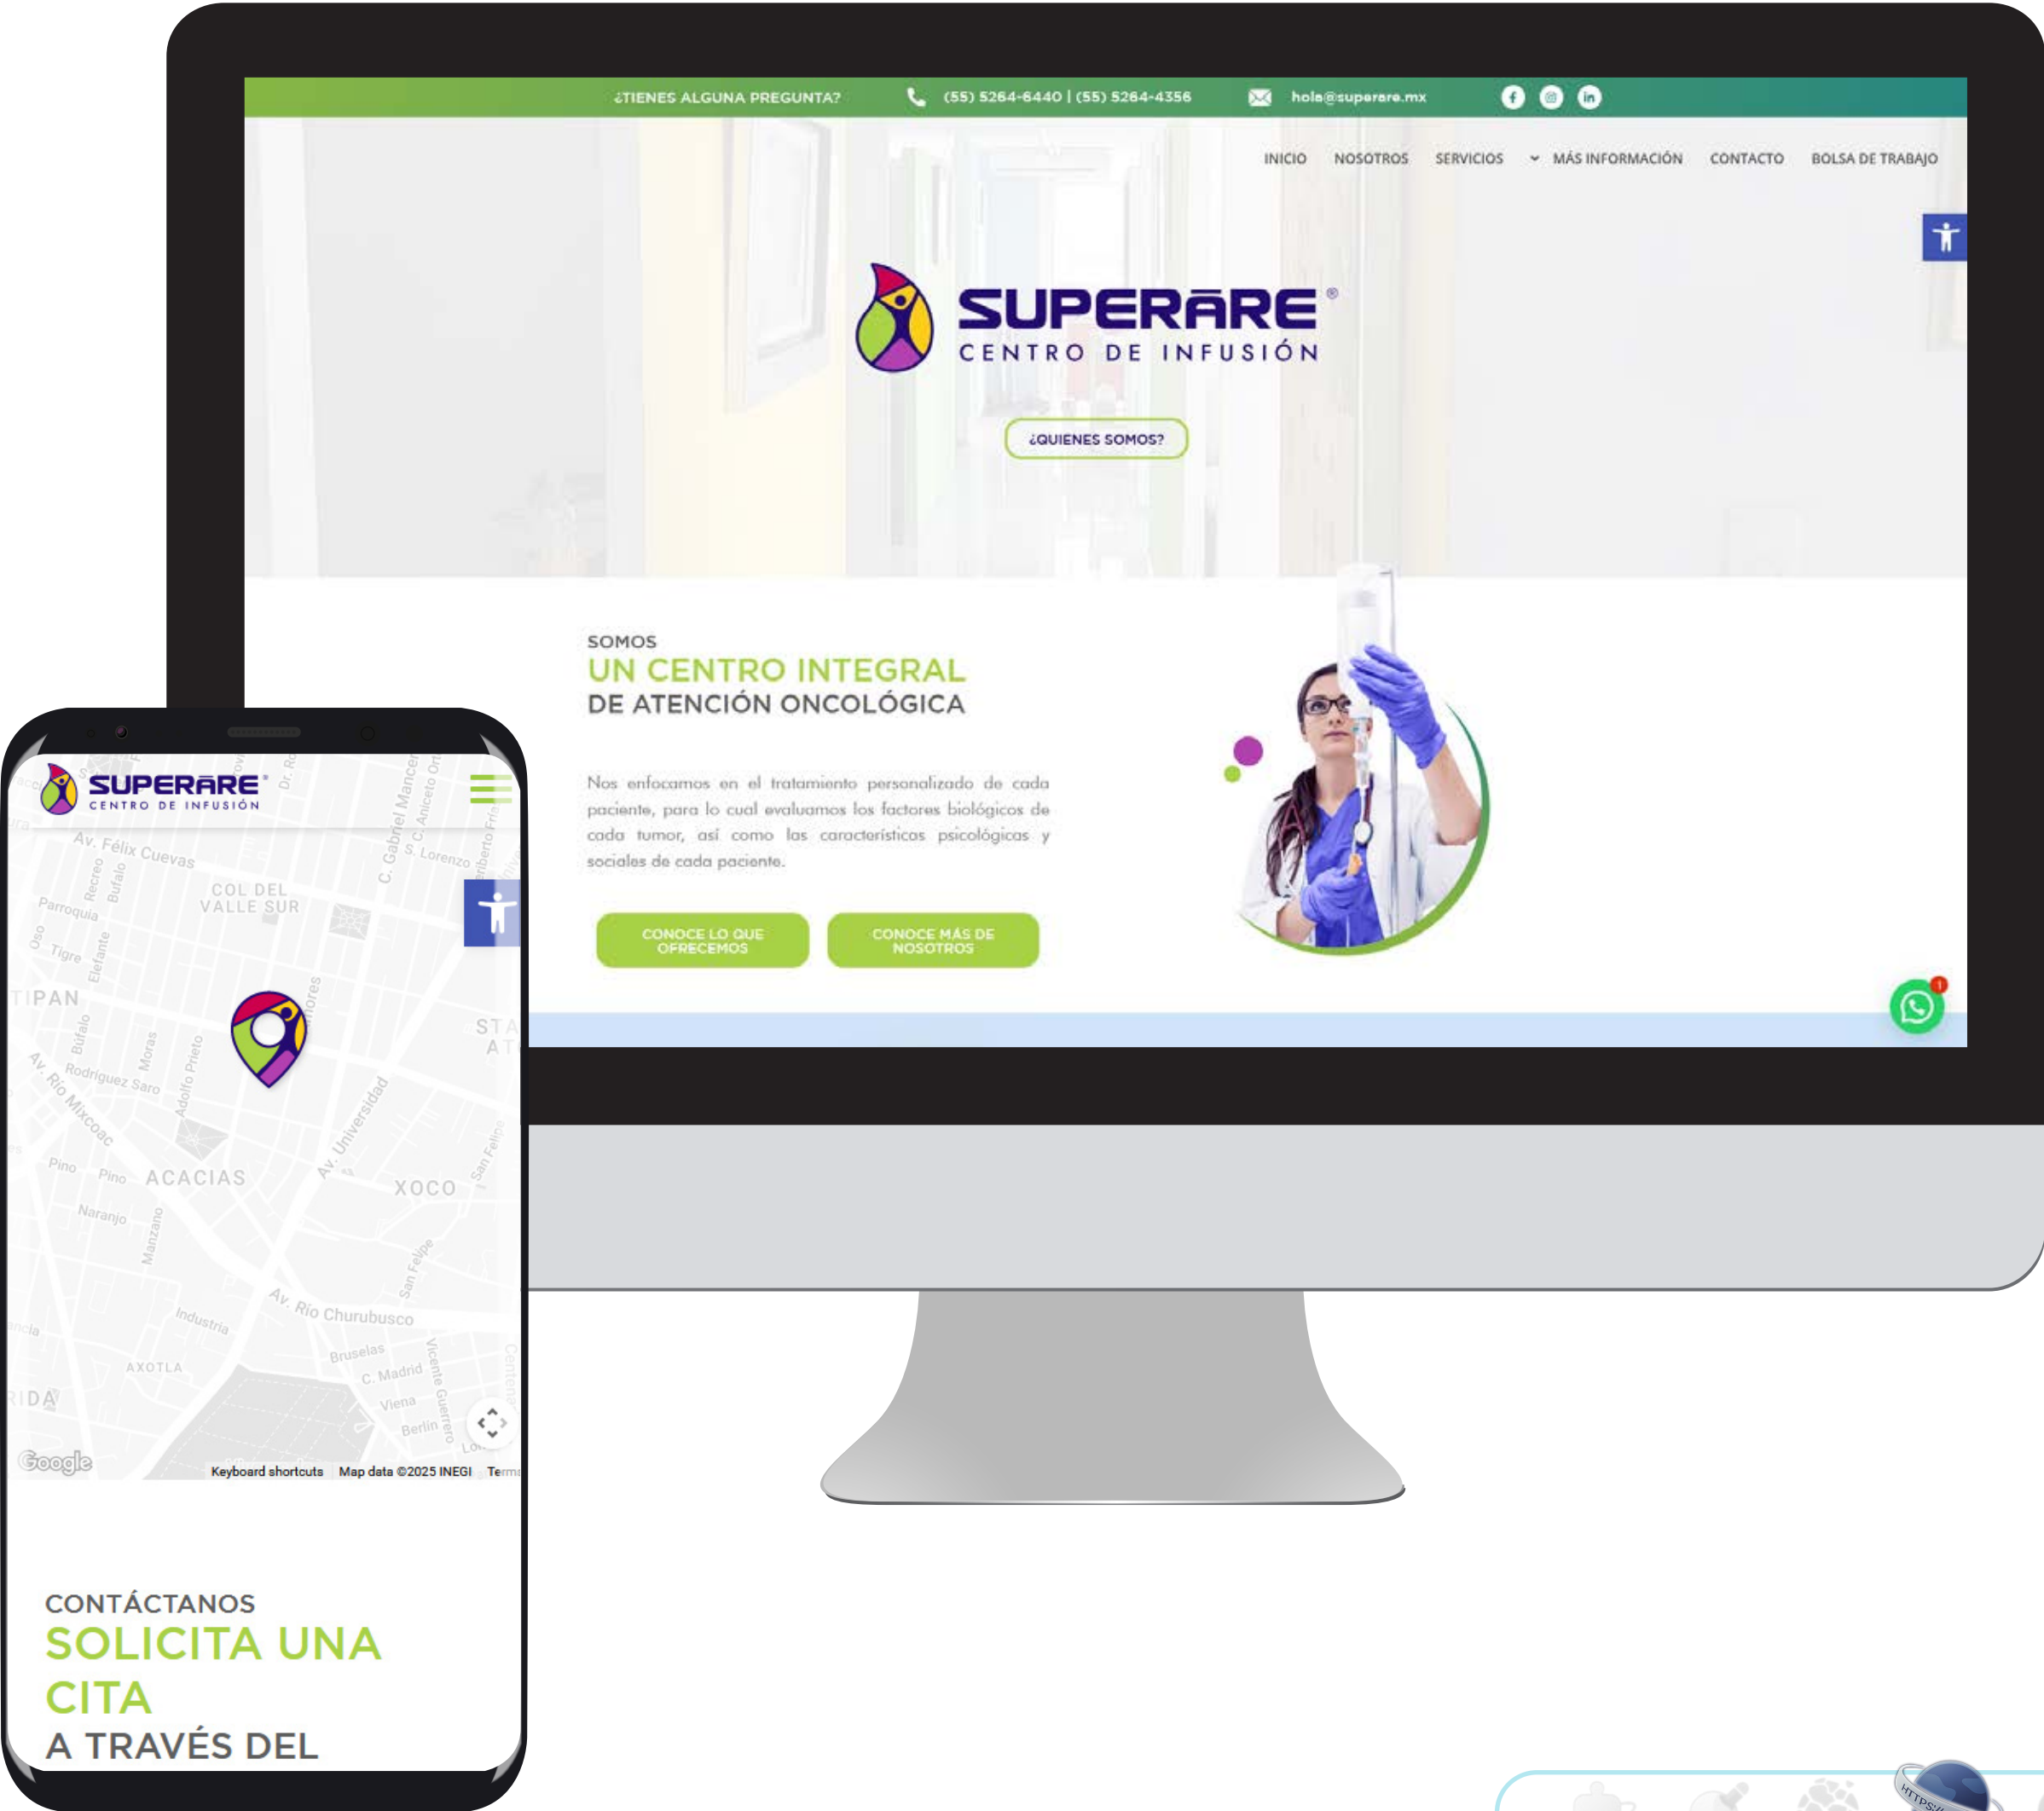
¿TIENES ALGUNA PREGUNTA? (55) 5264-6440 | (55) 5264-4356 hola@superare.mx

INICIO NOSOTROS SERVICIOS MÁS INFORMACIÓN CONTACTO BOLSA DE TRABAJO

SUPERĀRE®
CENTRO DE INFUSIÓN

¿QUIENES SOMOS?

SOMOS
UN CENTRO INTEGRAL
DE ATENCIÓN ONCOLÓGICA

Nos enfocamos en el tratamiento personalizado de cada paciente, para lo cual evaluamos los factores biológicos de cada tumor, así como las características psicológicas y sociales de cada paciente.

CONOCE LO QUE OFRECEMOS
CONOCE MÁS DE NOSOTROS

1

SUPERĀRE®
CENTRO DE INFUSIÓN

Av. Félix Cuevas
COL DEL VALLE SUR
Parroquia
Tigre
TIPAN
Rodríguez Saro
Av. Río Mixcoac
ACACIAS
Av. Universidad
XOCO
Naranjo
Pino
Av. Río Churubusco
Industria
Bruselas
C. Madrid
Viena
Berlín
AXOTLA
Google
Keyboard shortcuts Map data ©2025 INEGI Terms

CONTÁCTANOS
SOLICITA UNA CITA
A TRAVÉS DEL